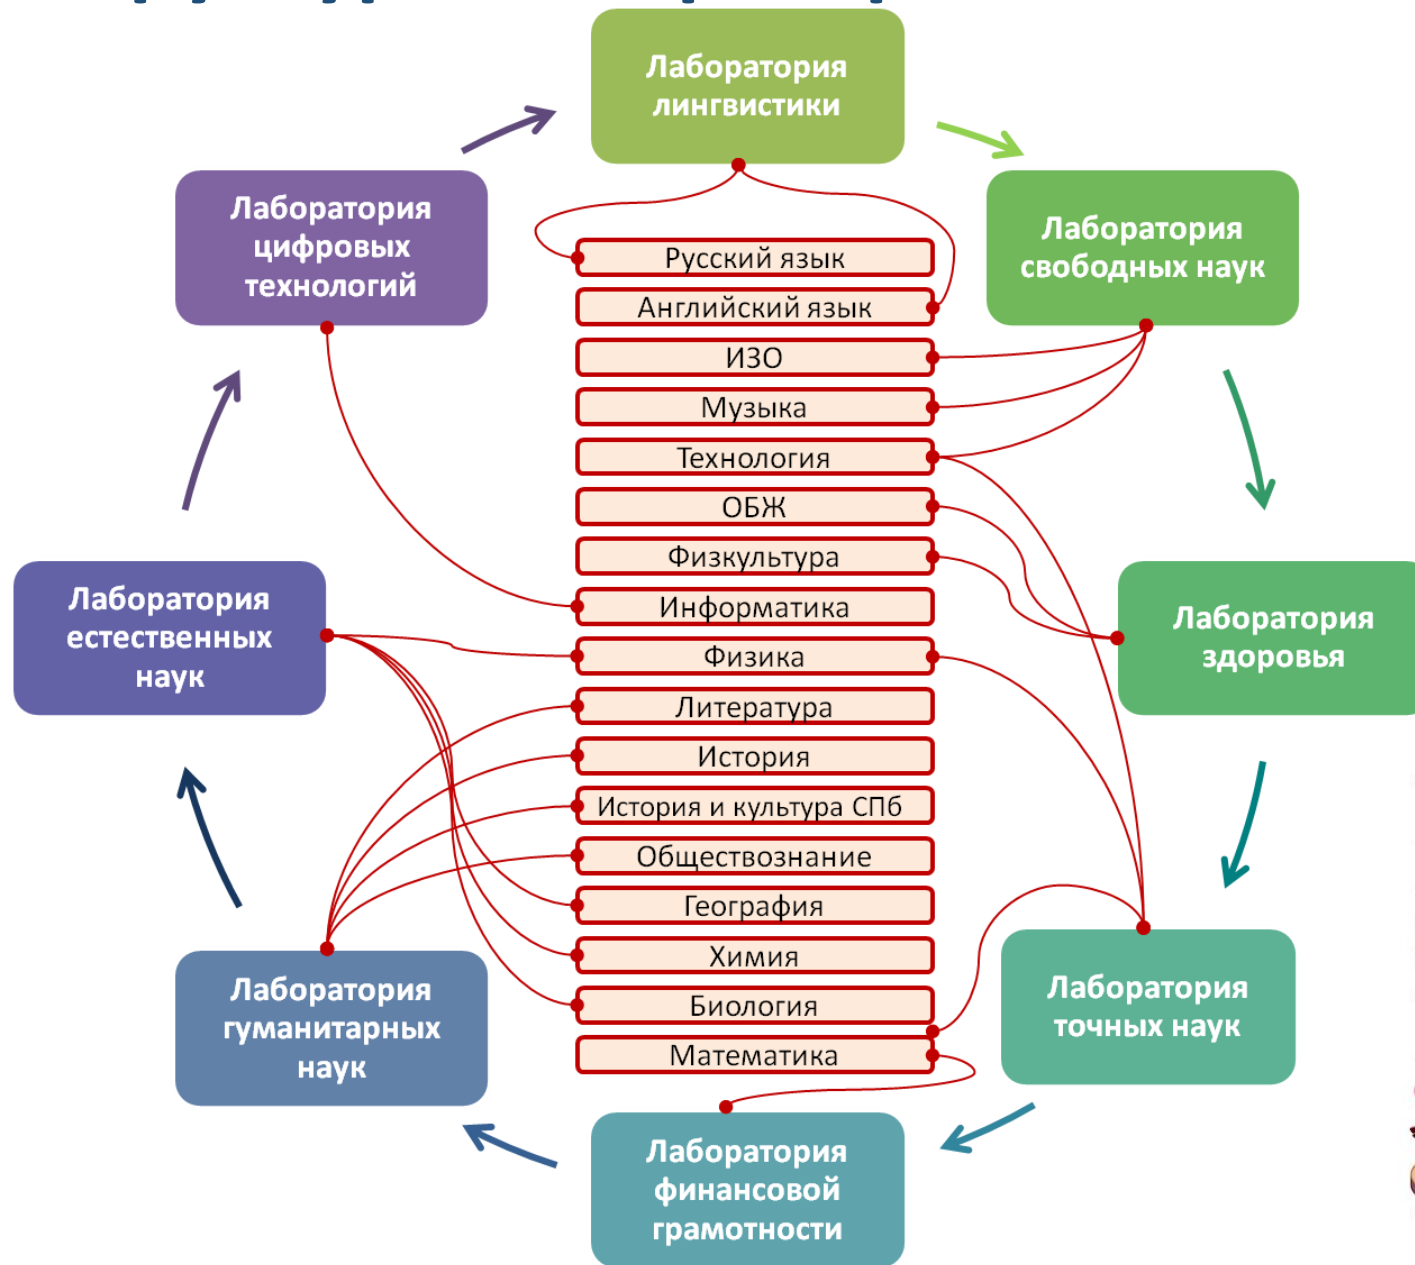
Лаборатория лингвистики

Лаборатория свободных наук

Лаборатория здоровья

Лаборатория точных наук

Лаборатория финансовой грамотности

Лаборатория гуманитарных наук

Лаборатория естественных наук

Лаборатория цифровых технологий

Русский язык
Английский язык
ИЗО
Музыка
Технология
ОБЖ
Физкультура
Информатика
Физика
Литература
История
История и культура СПб
Обществознание
География
Химия
Биология
Математика